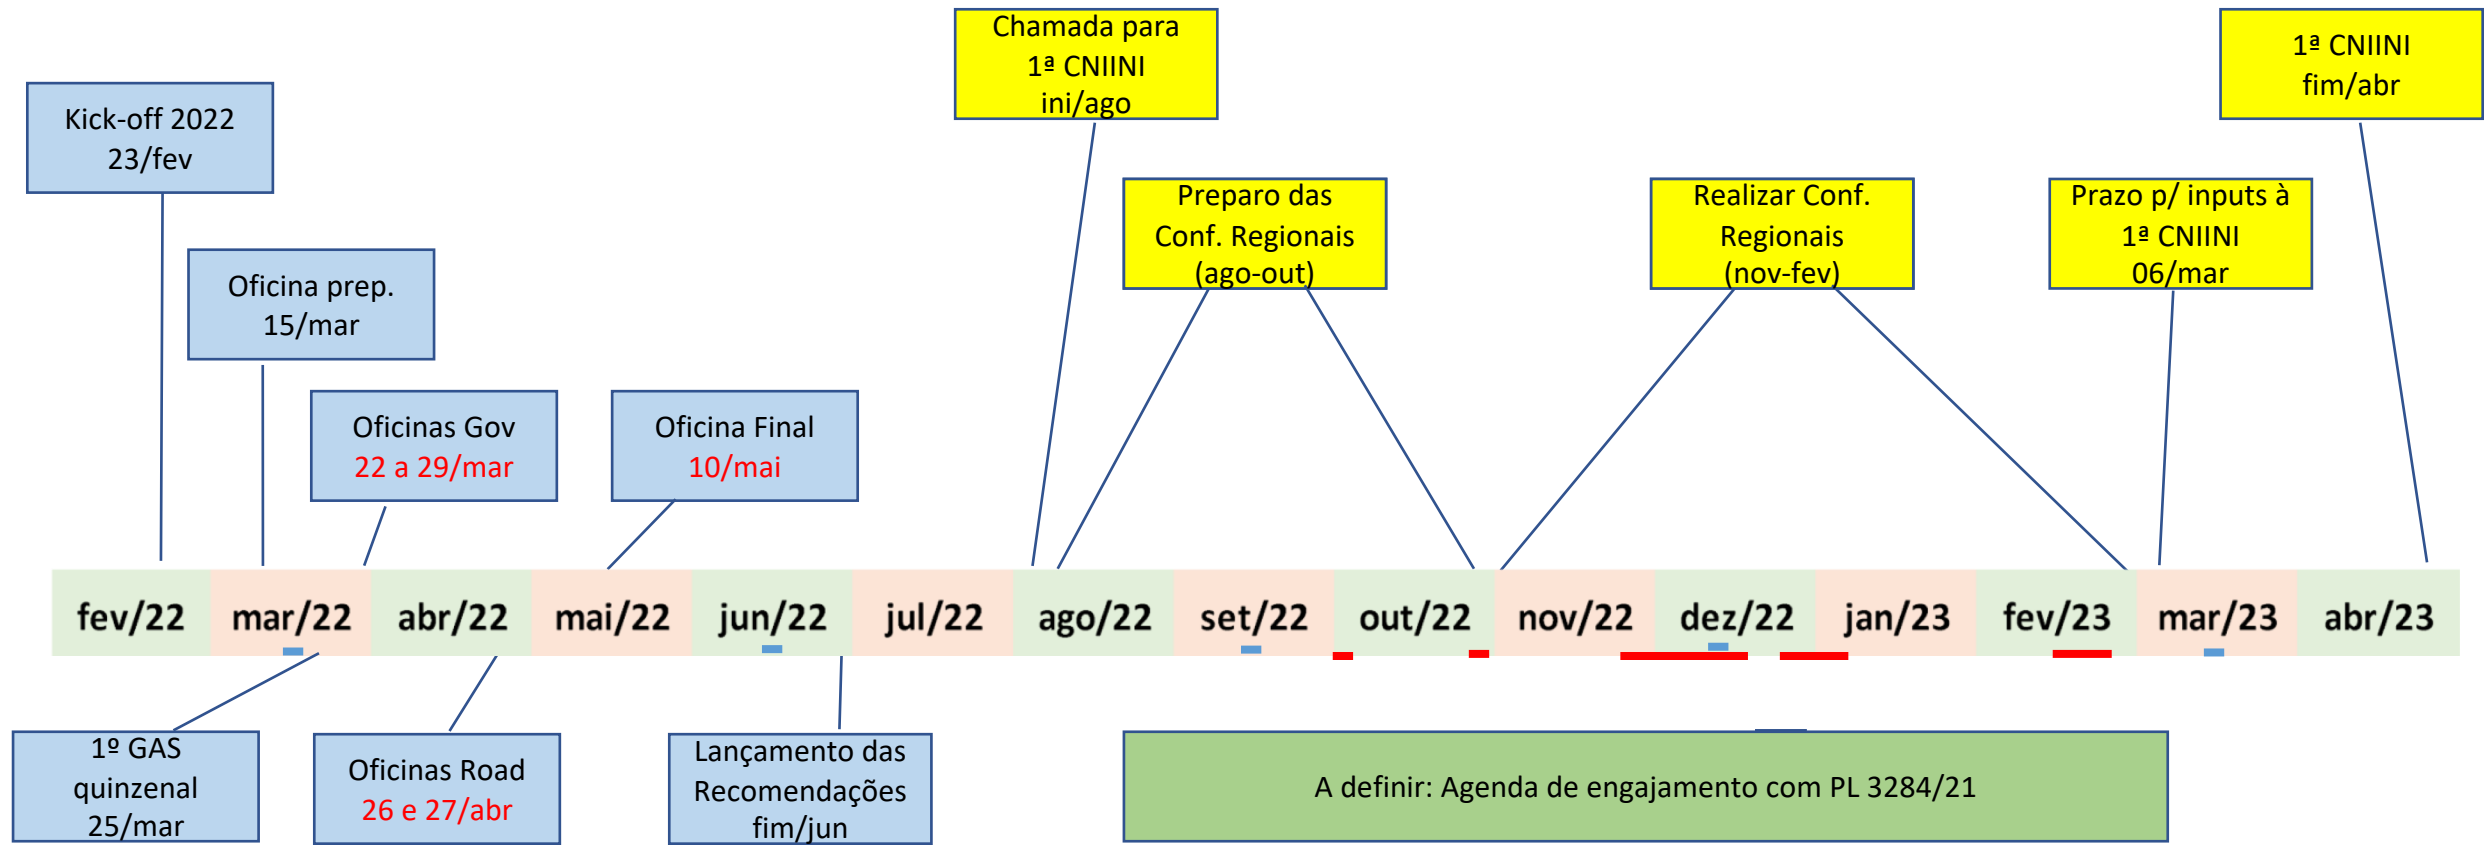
Chamada para 1ª CNIINI ini/ago

1ª CNIINI fim/abr

Kick-off 2022 23/fev

Preparo das Conf. Regionais (ago-out)

Realizar Conf. Regionais (nov-fev)

Prazo p/ inputs à 1ª CNIINI 06/mar

Oficina prep. 15/mar

Oficinas Gov 22 a 29/mar

Oficina Final 10/mai

| fev/22 | mar/22 | abr/22 | mai/22 | jun/22 | jul/22 | ago/22 | set/22 | out/22 | nov/22 | dez/22 | jan/23 | fev/23 | mar/23 | abr/23 |
|---|---|---|---|---|---|---|---|---|---|---|---|---|---|---|

1º GAS quinzenal 25/mar

Oficinas Road 26 e 27/abr

Lançamento das Recomendações fim/jun

A definir: Agenda de engajamento com PL 3284/21